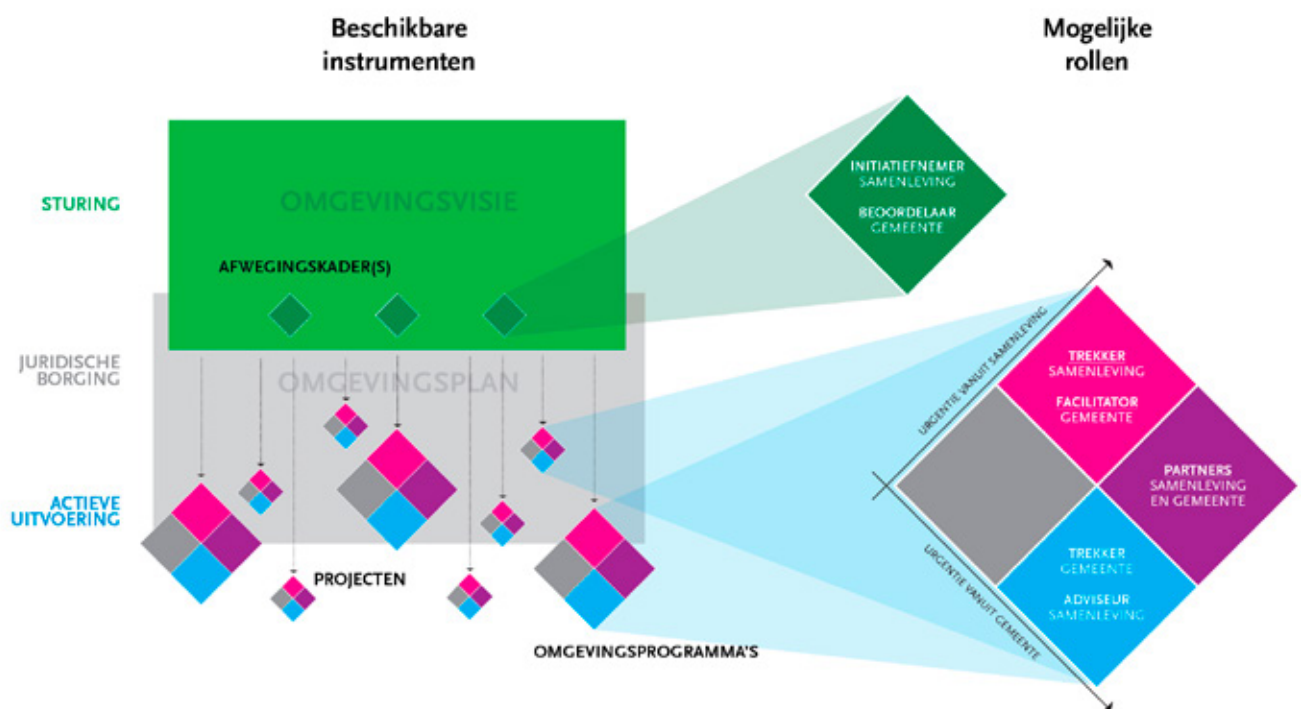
Beschikbare instrumenten

Mogelijke rollen

STURING

OMGEVINGSVISIE

AFWEGINGSKADER(S)

INITIATIEFNEMER
SAMENLEVING

BEOORDELAAR
GEMEENTE

JURIDISCHE BORGING

OMGEVINGSPLAN

ACTIEVE UITVOERING

PROJECTEN

OMGEVINGSPROGRAMMA'S

URGENTIE VANUIT SAMENLEVING

TREKKER
SAMENLEVING

FACILITATOR
GEMEENTE

PARTNERS
SAMENLEVING
EN GEMEENTE

URGENTIE VANUIT GEMEENTE

TREKKER
GEMEENTE

ADVISEUR
SAMENLEVING